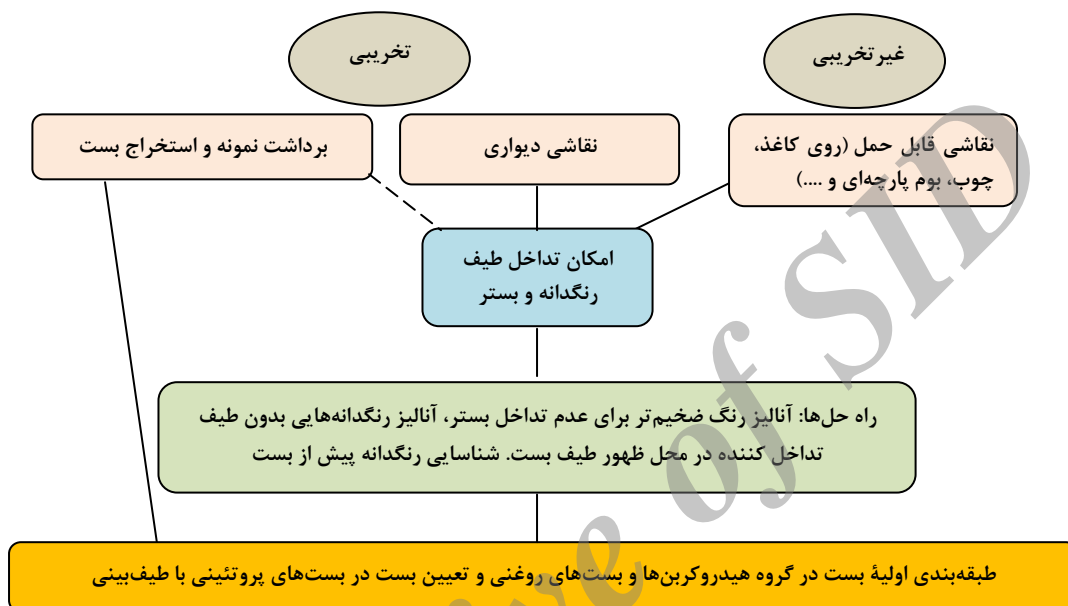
غیرتخریبی

تخریبی

نقاشی قابل حمل (روی کاغذ، چوب، بوم پارچه‌ای و ....)

نقاشی دیواری

برداشت نمونه و استخراج بست

امکان تداخل طیف رنگدانه و بستر

راه حل‌ها: آنالیز رنگ ضخیم‌تر برای عدم تداخل بستر، آنالیز رنگدانه‌هایی بدون طیف تداخل کننده در محل ظهور طیف بست. شناسایی رنگدانه پیش از بست

طبقه‌بندی اولیهٔ بست در گروه هیدروکربن‌ها و بست‌های روغنی و تعیین بست در بست‌های پروتئینی با طیف‌بینی

Archive of SID